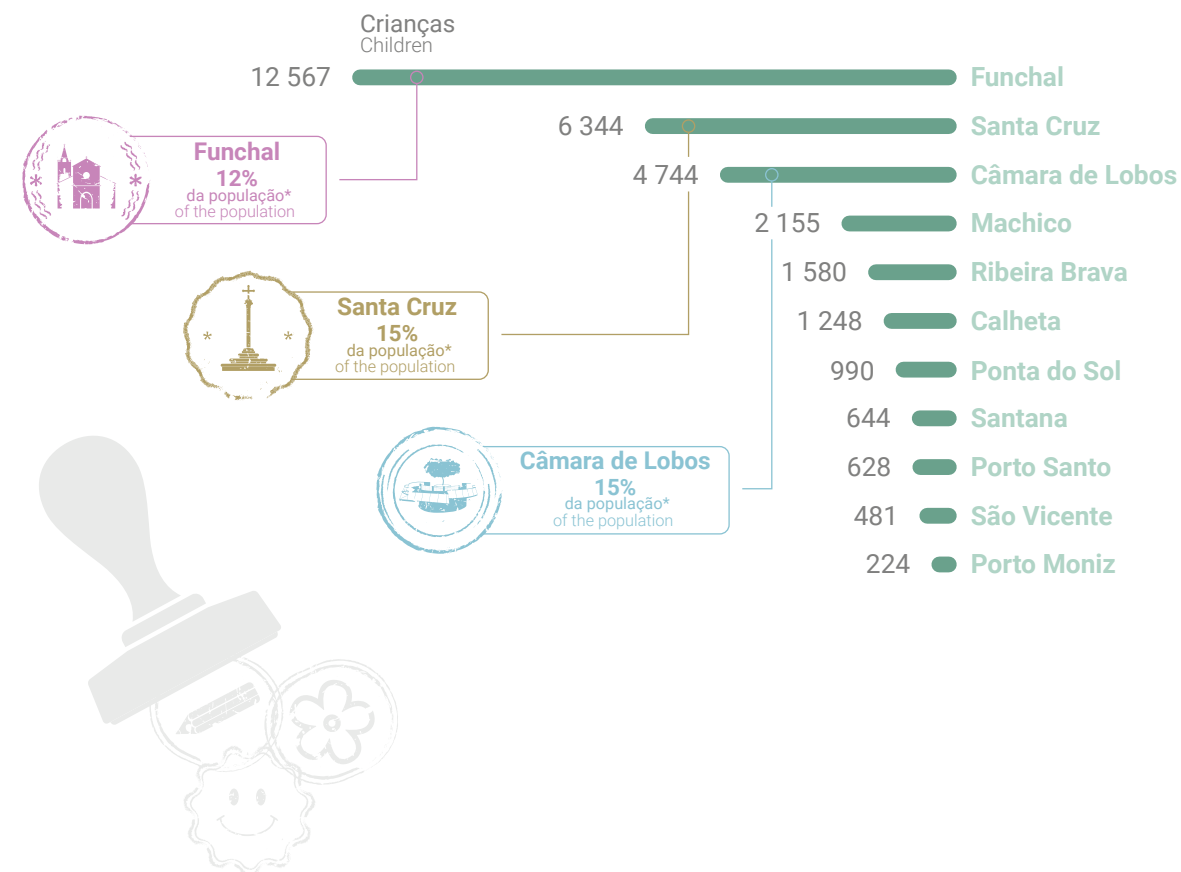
Crianças
Children

12 567 Funchal
6 344 Santa Cruz
4 744 Câmara de Lobos
2 155 Machico
1 580 Ribeira Brava
1 248 Calheta
990 Ponta do Sol
644 Santana
628 Porto Santo
481 São Vicente
224 Porto Moniz

Funchal
12%
da população*
of the population

Santa Cruz
15%
da população*
of the population

Câmara de Lobos
15%
da população*
of the population